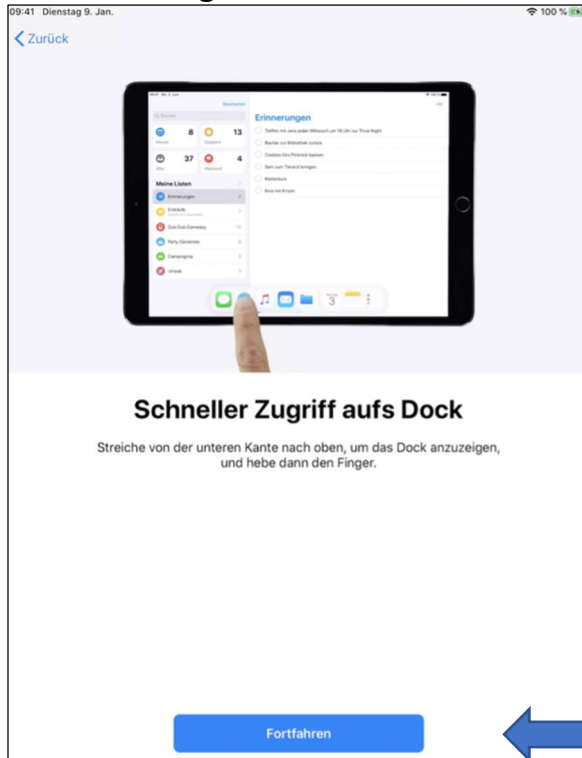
09:41 Dienstag 9. Jan.

100 %

Zurück

Bearbeiten

Suchen

8

13

37

4

Meine Listen

Erinnerungen

Einkäufe

Erinnerungen

3

Schneller Zugriff aufs Dock

Streiche von der unteren Kante nach oben, um das Dock anzuzeigen, und hebe dann den Finger.

Fortfahren